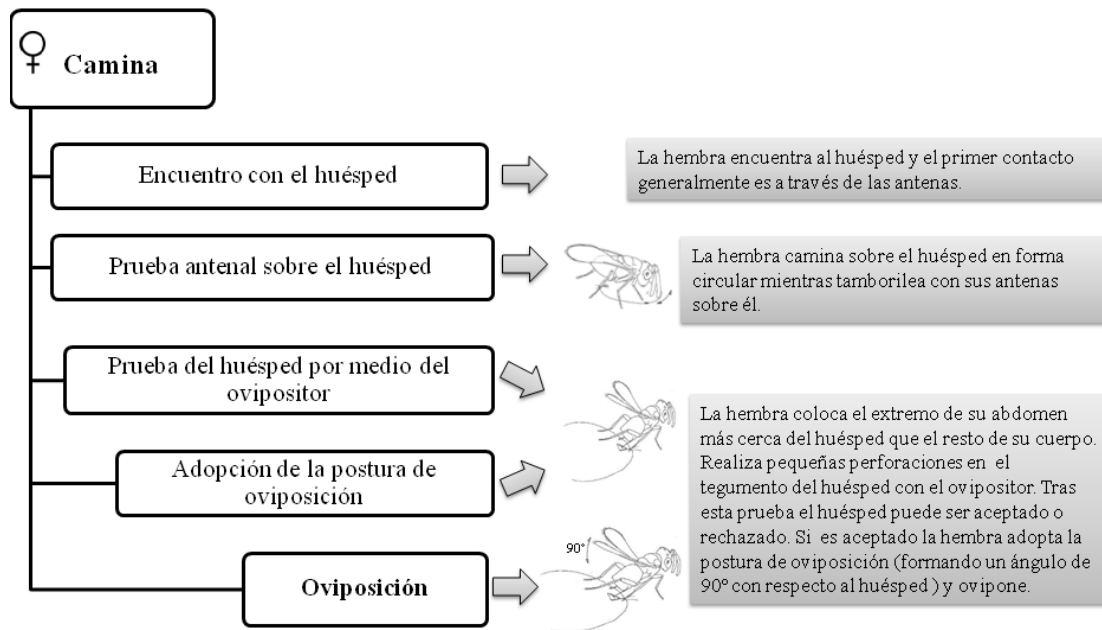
♀ Camina

Encuentro con el huésped

La hembra encuentra al huésped y el primer contacto generalmente es a través de las antenas.

Prueba antenal sobre el huésped

La hembra camina sobre el huésped en forma circular mientras tamborilea con sus antenas sobre él.

Prueba del huésped por medio del ovipositor

Adopción de la postura de oviposición

La hembra coloca el extremo de su abdomen más cerca del huésped que el resto de su cuerpo. Realiza pequeñas perforaciones en el tegumento del huésped con el ovipositor. Tras esta prueba el huésped puede ser aceptado o rechazado. Si es aceptado la hembra adopta la postura de oviposición (formando un ángulo de 90º con respecto al huésped ) y ovipone.

90°

Oviposición